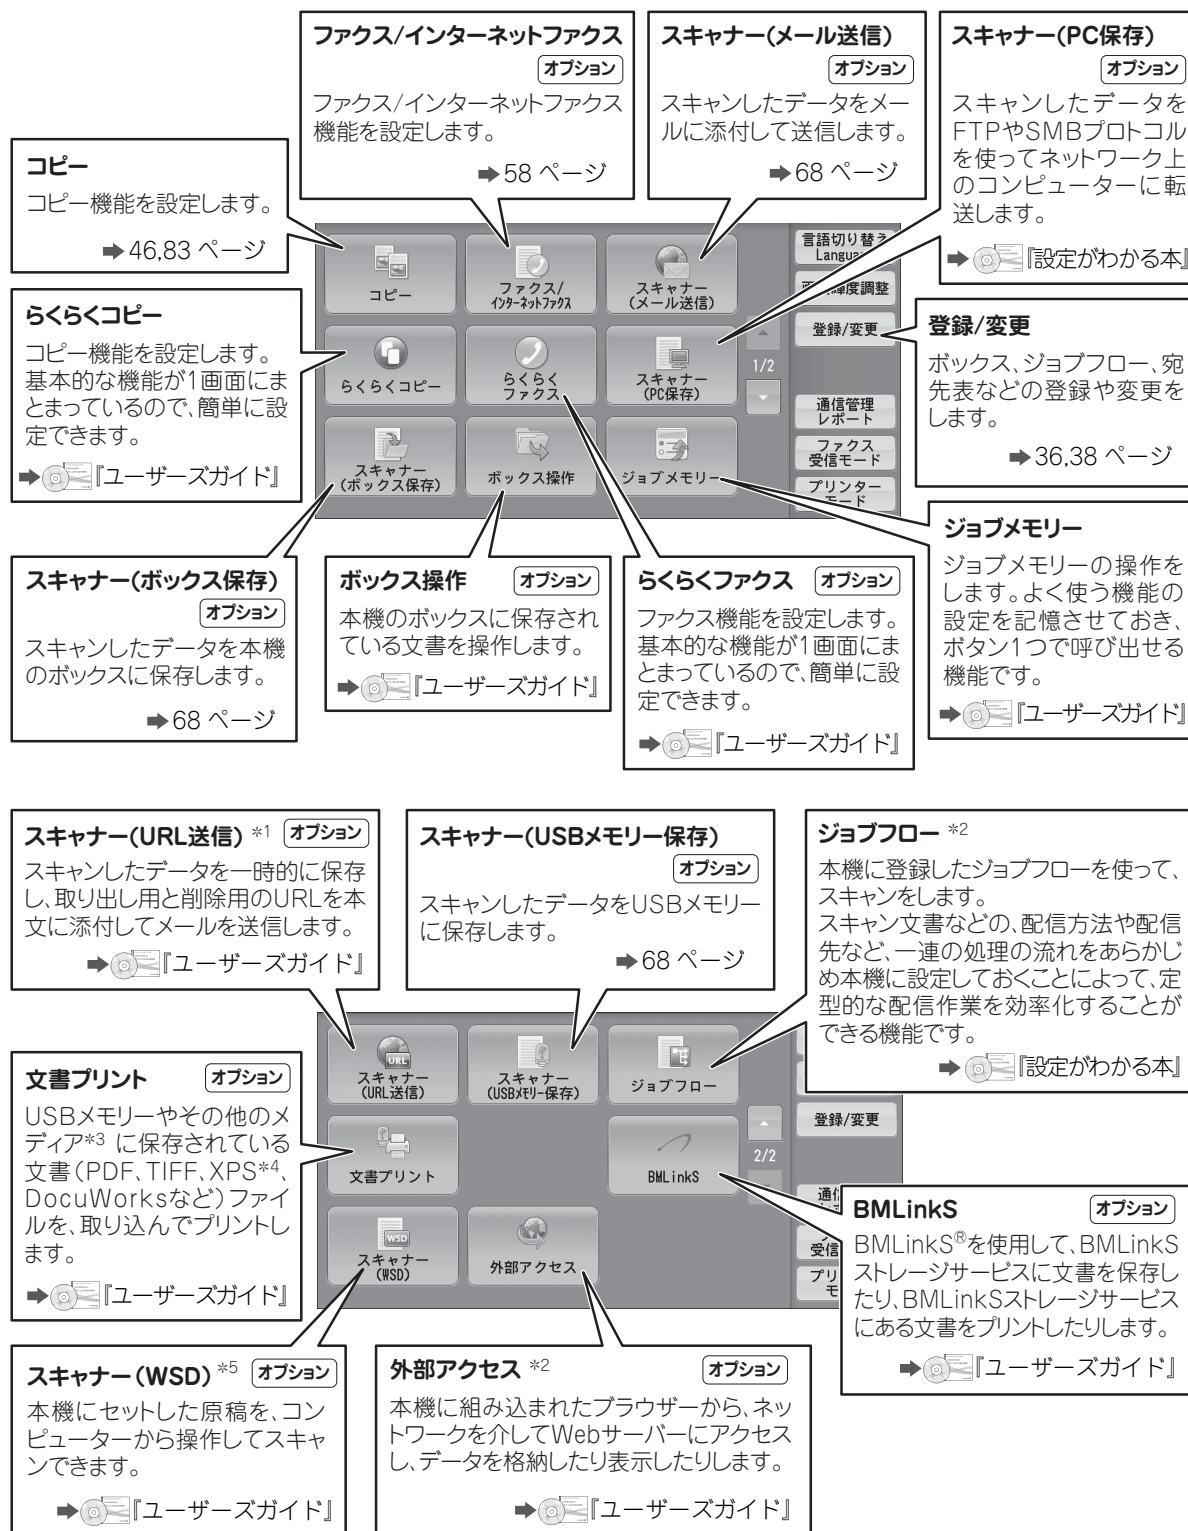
ファクス/インターネットファクス
オプション
ファクス/インターネットファクス機能を設定します。
➡58 ページ

スキャナー(メール送信)
オプション
スキャンしたデータをメールに添付して送信します。
➡68 ページ

スキャナー(PC保存)
オプション
スキャンしたデータをFTPやSMBプロトコルを使ってネットワーク上のコンピューターに転送します。
➡『設定がわかる本』

コピー
コピー機能を設定します。
➡46,83 ページ

コピー
ファクス/インターネットファクス
スキャナー(メール送信)
言語切り替え Langua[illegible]
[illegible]濃度調整
登録/変更
らくらくコピー
らくらくファクス
スキャナー(PC保存)
1/2
通信管理レポート
ファクス受信モード
プリンターモード
スキャナー(ボックス保存)
ボックス操作
ジョブメモリー

らくらくコピー
コピー機能を設定します。基本的な機能が1画面にまとまっているので、簡単に設定できます。
➡『ユーザーズガイド』

登録/変更
ボックス、ジョブフロー、宛先表などの登録や変更をします。
➡36,38 ページ

ジョブメモリー
ジョブメモリーの操作をします。よく使う機能の設定を記憶させておき、ボタン1つで呼び出せる機能です。
➡『ユーザーズガイド』

スキャナー(ボックス保存)
オプション
スキャンしたデータを本機のボックスに保存します。
➡68 ページ

ボックス操作 オプション
本機のボックスに保存されている文書を操作します。
➡『ユーザーズガイド』

らくらくファクス オプション
ファクス機能を設定します。基本的な機能が1画面にまとまっているので、簡単に設定できます。
➡『ユーザーズガイド』

スキャナー(URL送信) *1 オプション
スキャンしたデータを一時的に保存し、取り出し用と削除用のURLを本文に添付してメールを送信します。
➡『ユーザーズガイド』

スキャナー(USBメモリー保存)
オプション
スキャンしたデータをUSBメモリーに保存します。
➡68 ページ

ジョブフロー *2
本機に登録したジョブフローを使って、スキャンをします。
スキャン文書などの、配信方法や配信先など、一連の処理の流れをあらかじめ本機に設定しておくことによって、定型的な配信作業を効率化することができる機能です。
➡『設定がわかる本』

文書プリント オプション
USBメモリーやその他のメディア*3 に保存されている文書(PDF、TIFF、XPS*4、DocuWorksなど)ファイルを、取り込んでプリントします。
➡『ユーザーズガイド』

スキャナー(URL送信)
スキャナー(USBメモリー保存)
ジョブフロー
登録/変更
文書プリント
2/2
BMLinkS
通信
スキャナー(WSD)
外部アクセス
受信
プリ モ

BMLinkS オプション
BMLinkS®を使用して、BMLinkSストレージサービスに文書を保存したり、BMLinkSストレージサービスにある文書をプリントしたりします。
➡『ユーザーズガイド』

スキャナー(WSD) *5 オプション
本機にセットした原稿を、コンピューターから操作してスキャンできます。
➡『ユーザーズガイド』

外部アクセス *2 オプション
本機に組み込まれたブラウザーから、ネットワークを介してWebサーバーにアクセスし、データを格納したり表示したりします。
➡『ユーザーズガイド』